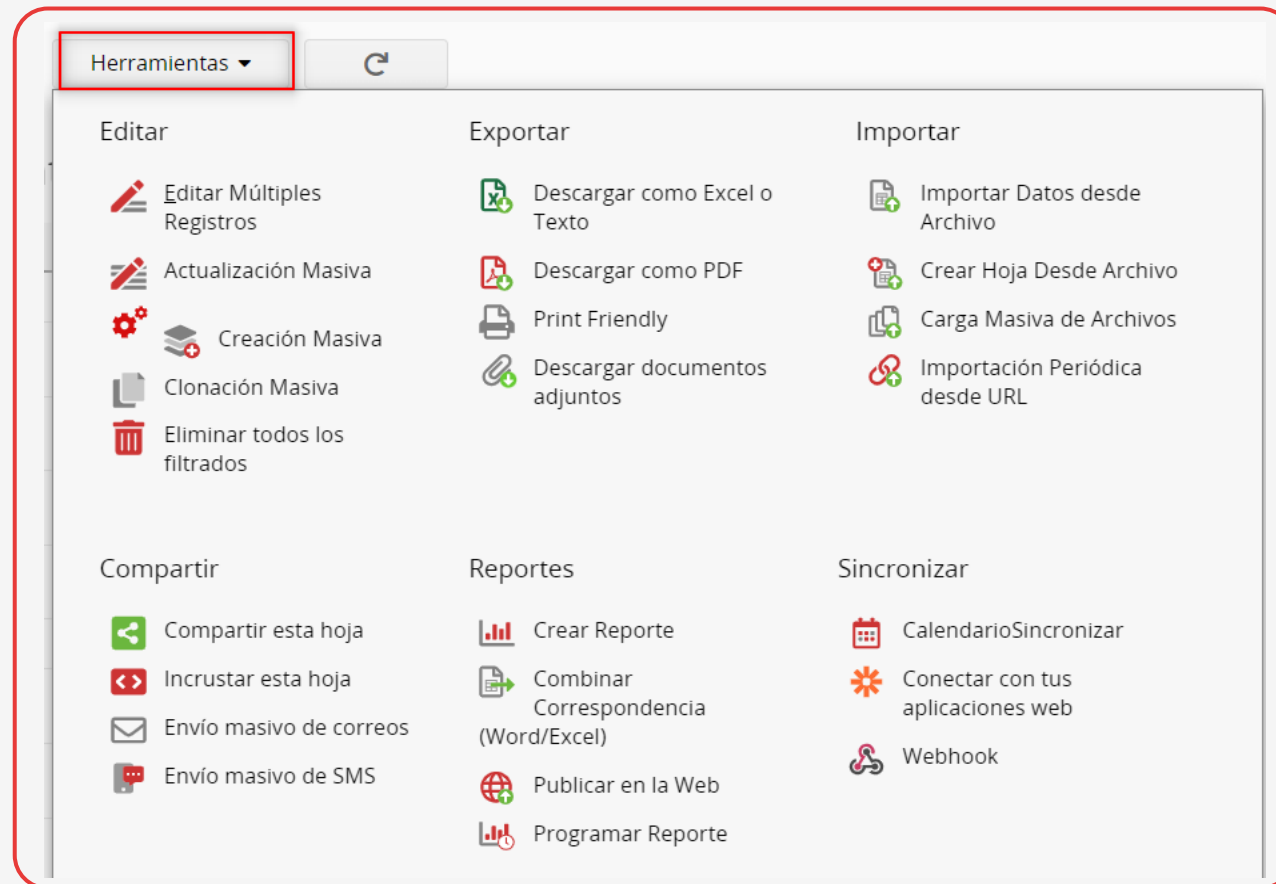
Herramientas

Editar

Editar Múltiples Registros

Actualización Masiva

Creación Masiva

Clonación Masiva

Eliminar todos los filtrados

Exportar

Descargar como Excel o Texto

Descargar como PDF

Print Friendly

Descargar documentos adjuntos

Importar

Importar Datos desde Archivo

Crear Hoja Desde Archivo

Carga Masiva de Archivos

Importación Periódica desde URL

Compartir

Compartir esta hoja

Incrustar esta hoja

Envío masivo de correos

Envío masivo de SMS

Reportes

Crear Reporte

Combinar Correspondencia (Word/Excel)

Publicar en la Web

Programar Reporte

Sincronizar

CalendarioSincronizar

Conectar con tus aplicaciones web

Webhook